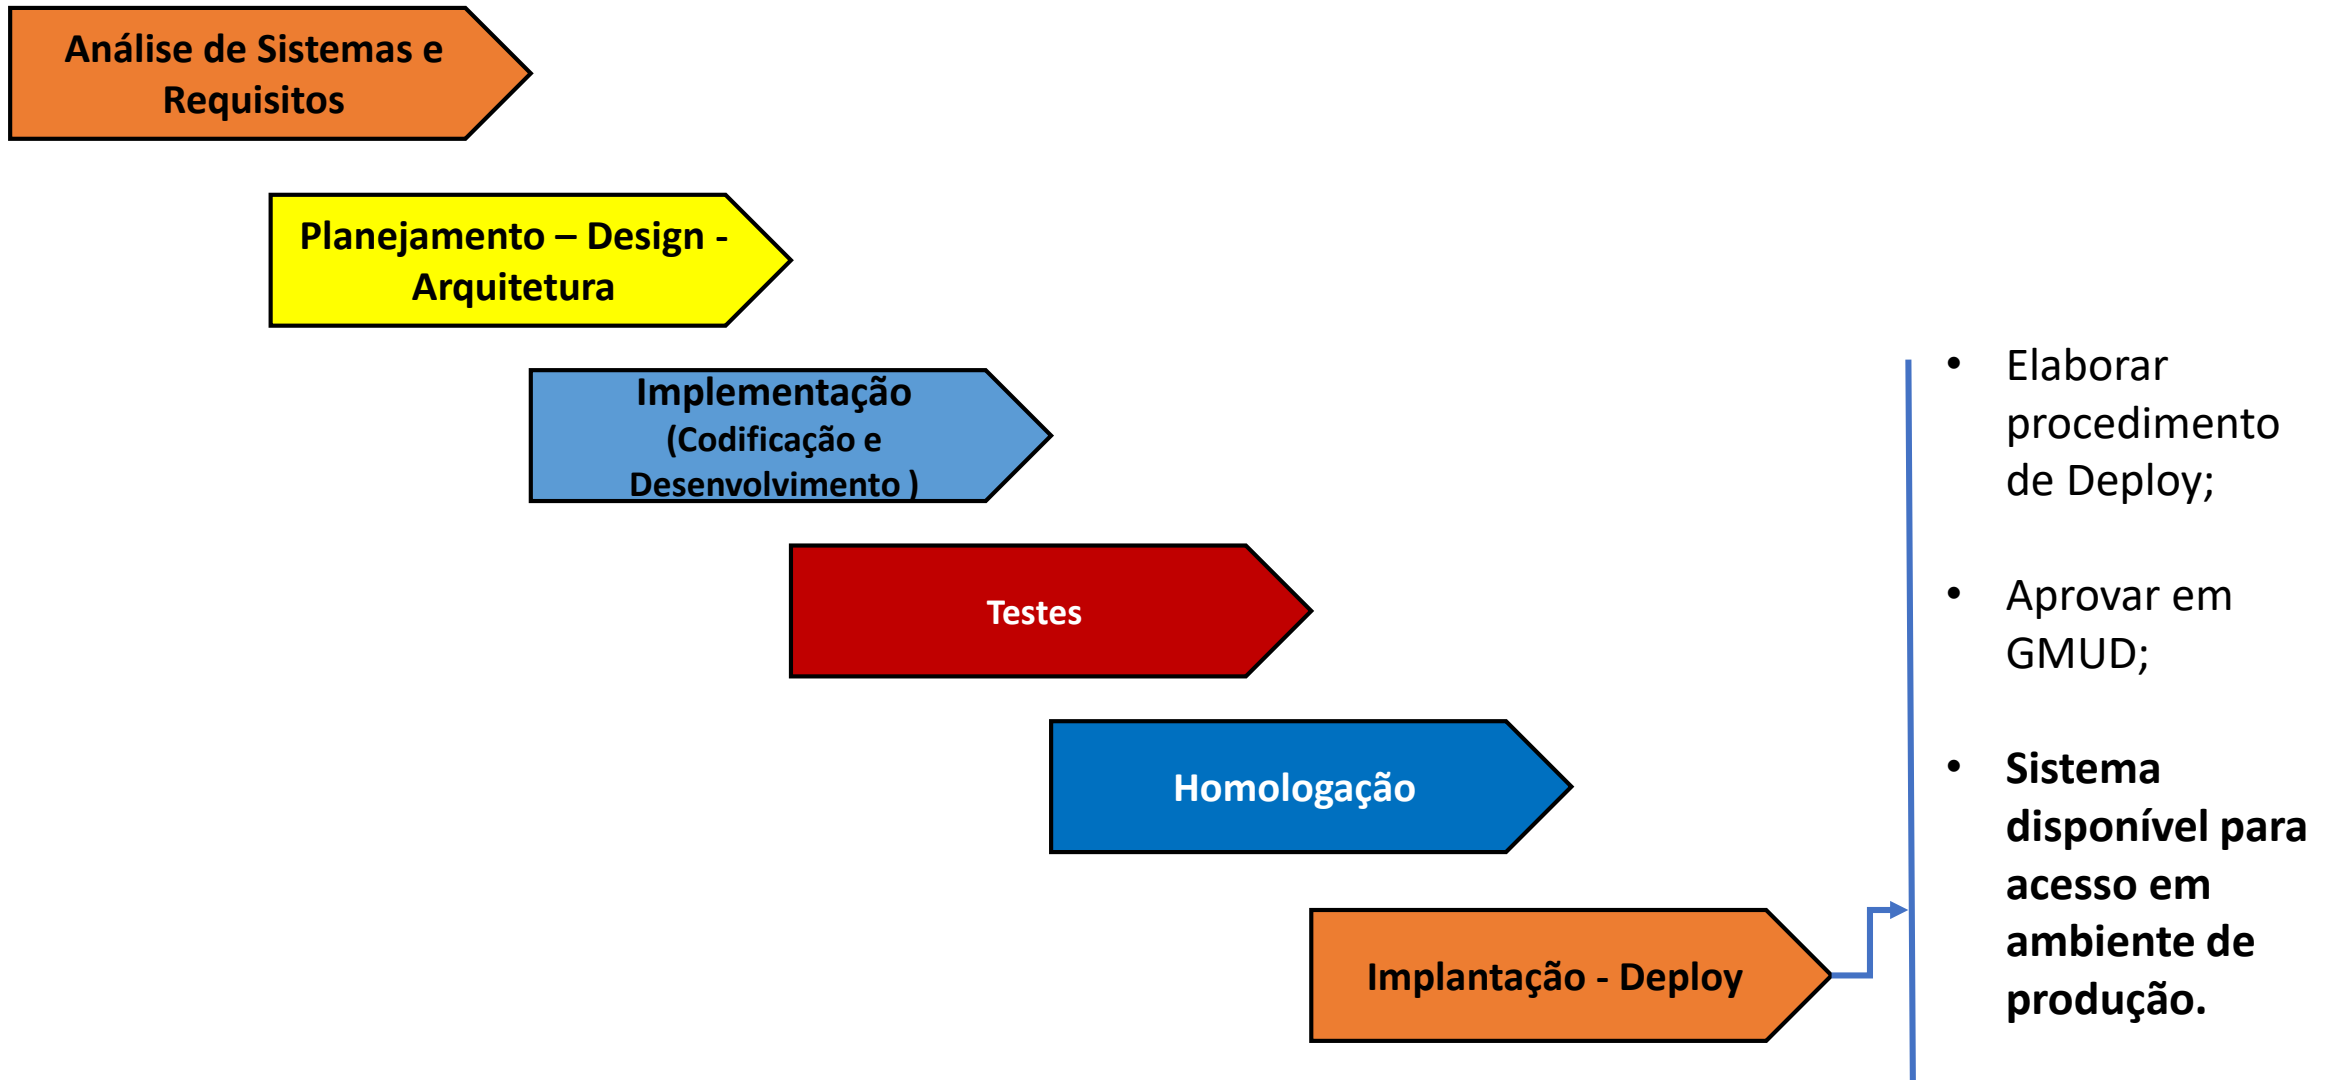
Análise de Sistemas e Requisitos

Planejamento – Design - Arquitetura

Implementação (Codificação e Desenvolvimento )

Testes

Homologação

Implantação - Deploy

• Elaborar procedimento de Deploy;

• Aprovar em GMUD;

• Sistema disponível para acesso em ambiente de produção.